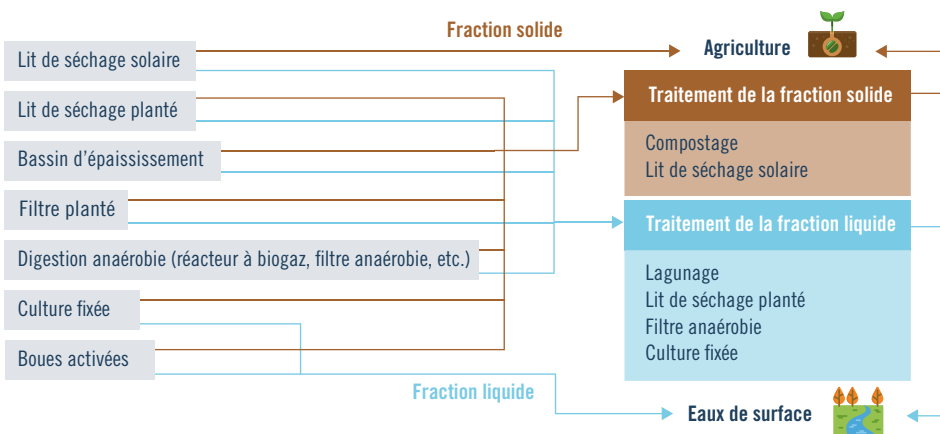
Fraction solide

Lit de séchage solaire

Lit de séchage planté

Bassin d'épaississement

Filtre planté

Digestion anaérobie (réacteur à biogaz, filtre anaérobie, etc.)

Culture fixée

Boues activées

Agriculture

Traitement de la fraction solide

Compostage
Lit de séchage solaire

Traitement de la fraction liquide

Lagunage
Lit de séchage planté
Filtre anaérobie
Culture fixée

Fraction liquide

Eaux de surface